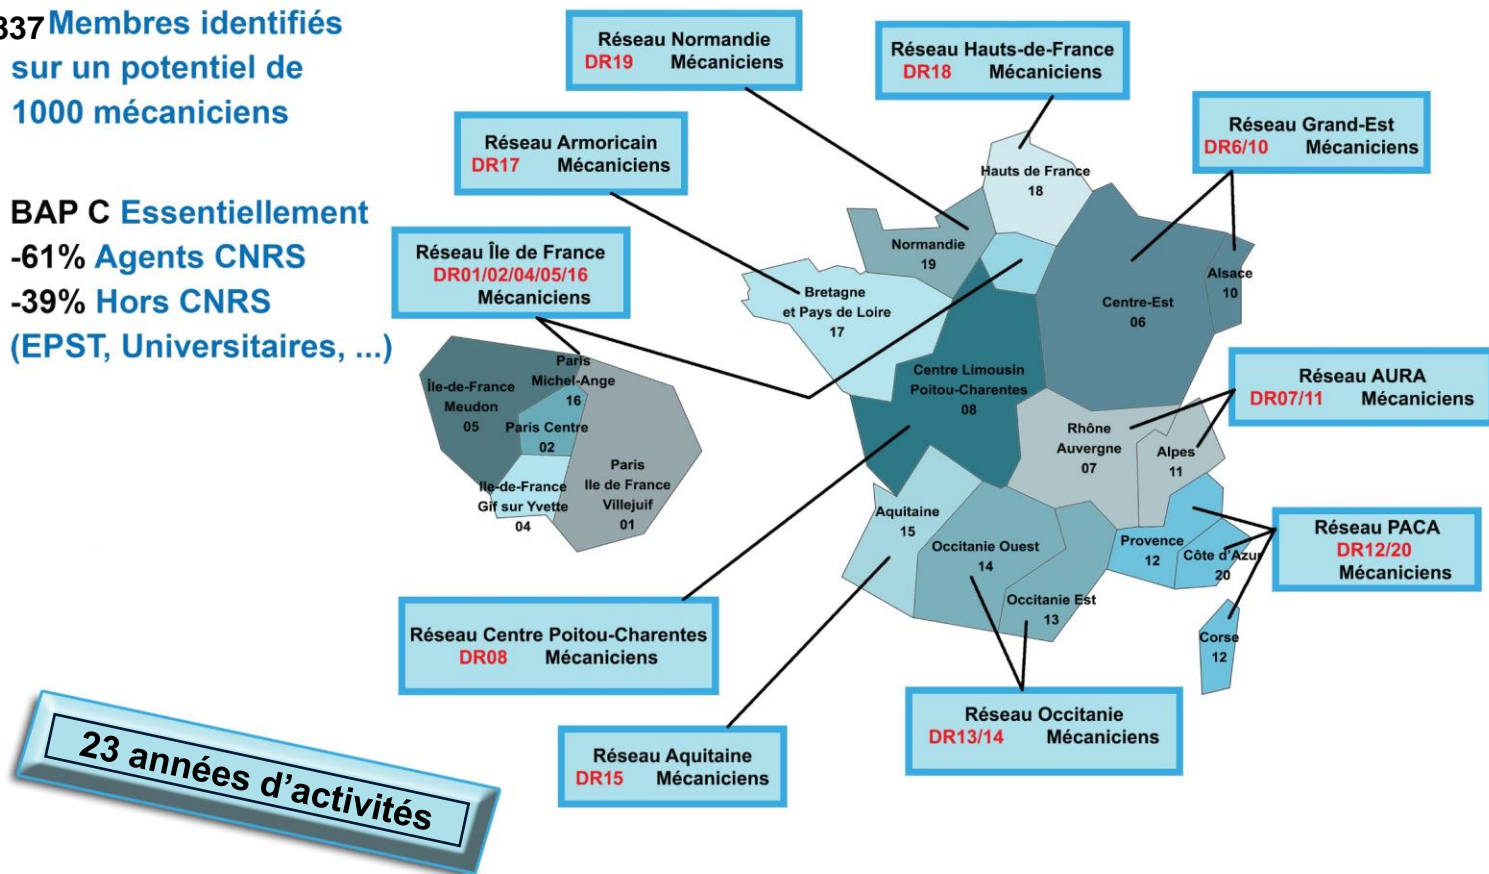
337 Membres identifiés sur un potentiel de 1000 mécaniciens

BAP C Essentiellement
-61% Agents CNRS
-39% Hors CNRS
(EPST, Universitaires, ...)

Réseau Normandie
DR19 Mécaniciens

Réseau Hauts-de-France
DR18 Mécaniciens

Réseau Armoricain
DR17 Mécaniciens

Réseau Grand-Est
DR6/10 Mécaniciens

Réseau Île de France
DR01/02/04/05/16
Mécaniciens

Hauts de France
18

Normandie
19

Bretagne
et Pays de Loire
17

Alsace
10

Centre-Est
06

Centre Limousin
Poitou-Charentes
08

Paris
Michel-Ange
16

Île-de-France
Meudon
05

Paris Centre
02

Paris
Ile de France
Villejuif
01

Ile-de-France
Gif sur Yvette
04

Réseau AURA
DR07/11 Mécaniciens

Rhône
Auvergne
07

Alpes
11

Aquitaine
15

Occitanie Ouest
14

Provence
12

Côte d'Azur
20

Réseau PACA
DR12/20
Mécaniciens

Occitanie Est
13

Corse
12

Réseau Centre Poitou-Charentes
DR08 Mécaniciens

Réseau Occitanie
DR13/14 Mécaniciens

Réseau Aquitaine
DR15 Mécaniciens

23 années d'activités